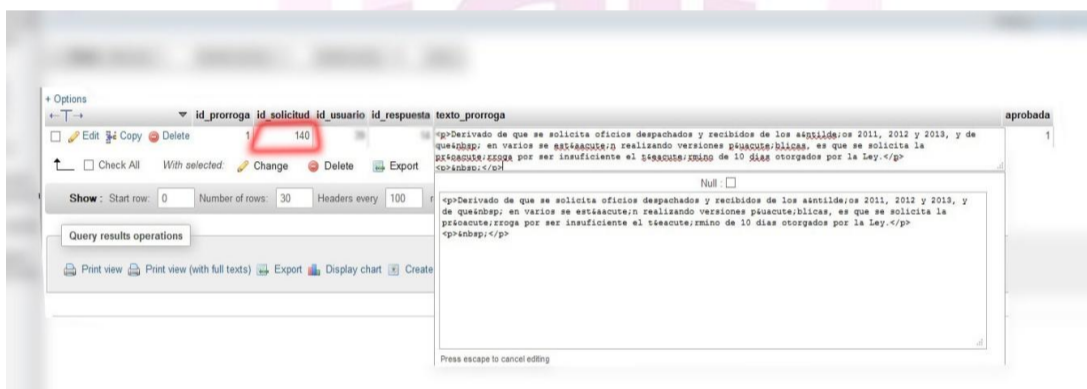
+ Options
←T→ ▼ id_prorroga id_solicitud id_usuario id_respuesta texto_prorroga aprobada

Edit Copy Delete 1 140 <p>Derivado de que se solicita oficios despachados y recibidos de los a&ntilde;os 2011, 2012 y 2013, y de que&nbsp; en varios se est&aacute;n realizando versiones p&uacute;blicas, es que se solicita la pr&oacute;rroga por ser insuficiente el t&eacute;rmino de 10 dias otorgados por la Ley.</p> <p>&nbsp;</p> 1

Check All With selected: Change Delete Export

Show : Start row: 0 Number of rows: 30 Headers every 100

Null :

<p>Derivado de que se solicita oficios despachados y recibidos de los a&ntilde;os 2011, 2012 y 2013, y de que&nbsp; en varios se est&aacute;n realizando versiones p&uacute;blicas, es que se solicita la pr&oacute;rroga por ser insuficiente el t&eacute;rmino de 10 dias otorgados por la Ley.</p>
<p>&nbsp;</p>

Query results operations

Print view Print view (with full texts) Export Display chart Create

Press escape to cancel editing